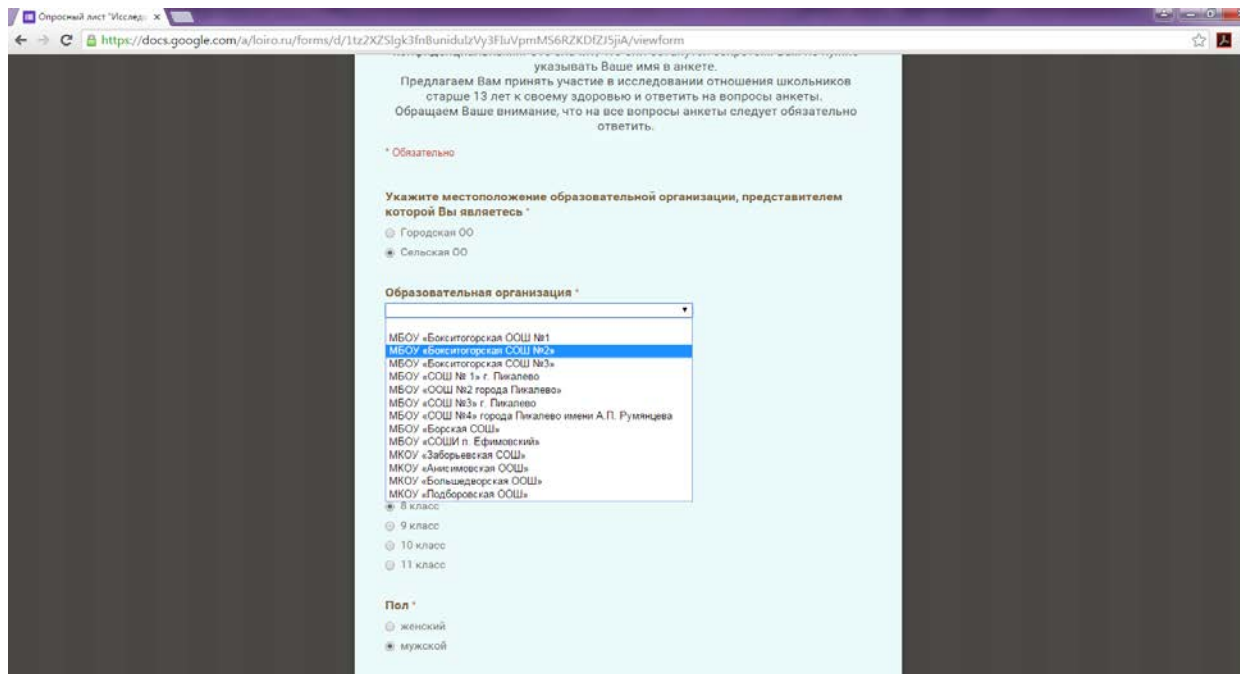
Опросный лист "Исслед ×

https://docs.google.com/a/loiro.ru/forms/d/1tz2XZSlgk3fnBunidulzVy3FluVpmMS6RZKDfZJ5jiA/viewform

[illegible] указывать Ваше имя в анкете.
Предлагаем Вам принять участие в исследовании отношения школьников старше 13 лет к своему здоровью и ответить на вопросы анкеты.
Обращаем Ваше внимание, что на все вопросы анкеты следует обязательно ответить.

* Обязательно

Укажите местоположение образовательной организации, представителем которой Вы являетесь *

Городская ОО
Сельская ОО

Образовательная организация *

МБОУ «Бокситогорская ООШ №1
МБОУ «Бокситогорская СОШ №2»
МБОУ «Бокситогорская СОШ №3»
МБОУ «СОШ № 1» г. Пикалево
МБОУ «ООШ №2 города Пикалево»
МБОУ «СОШ №3» г. Пикалево
МБОУ «СОШ №4» города Пикалево имени А.П. Румянцева
МБОУ «Борская СОШ»
МБОУ «СОШИ п. Ефимовский»
МКОУ «Заборьевская СОШ»
МКОУ «Анисимовская ООШ»
МКОУ «Большедворская ООШ»
МКОУ «Подборовская ООШ»

8 класс
9 класс
10 класс
11 класс

Пол *

женский
мужской